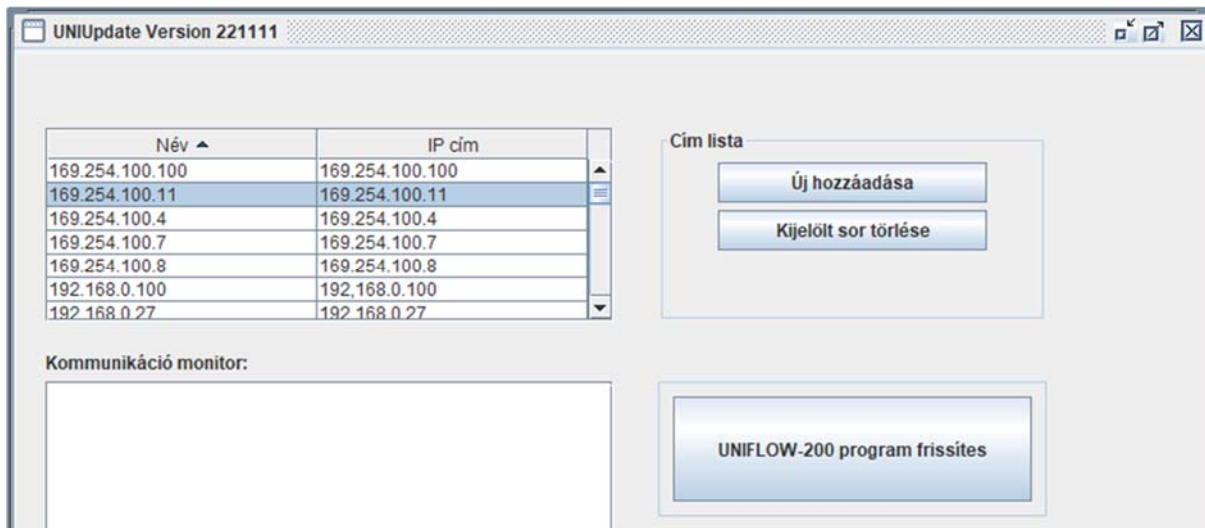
UNIUpdate Version 221111

| Név ▲ | IP cím |
|---|---|
| 169.254.100.100 | 169.254.100.100 |
| 169.254.100.11 | 169.254.100.11 |
| 169.254.100.4 | 169.254.100.4 |
| 169.254.100.7 | 169.254.100.7 |
| 169.254.100.8 | 169.254.100.8 |
| 192.168.0.100 | 192,168.0.100 |
| 192.168.0.27 | 192.168.0.27 |

Cím lista

Új hozzáadása

Kijelölt sor törlése

Kommunikáció monitor:

UNIFLOW-200 program frissítes